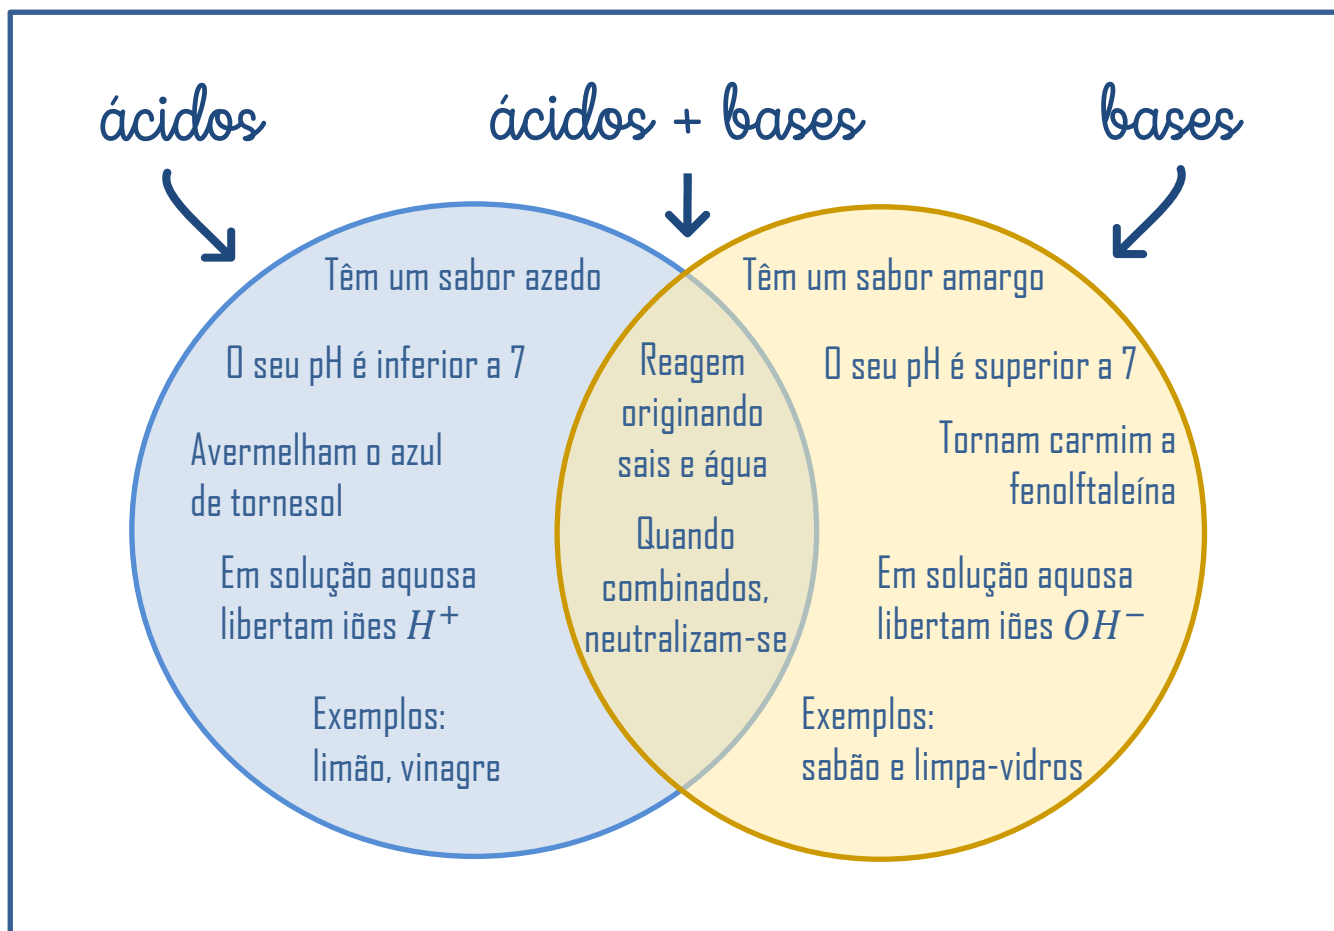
ácidos

ácidos + bases

bases

Têm um sabor azedo

O seu pH é inferior a 7

Avermelham o azul de tornesol

Em solução aquosa libertam iões $H^+$

Exemplos: limão, vinagre

Reagem originando sais e água

Quando combinados, neutralizam-se

Têm um sabor amargo

O seu pH é superior a 7

Tornam carmim a fenolftaleína

Em solução aquosa libertam iões $OH^-$

Exemplos: sabão e limpa-vidros